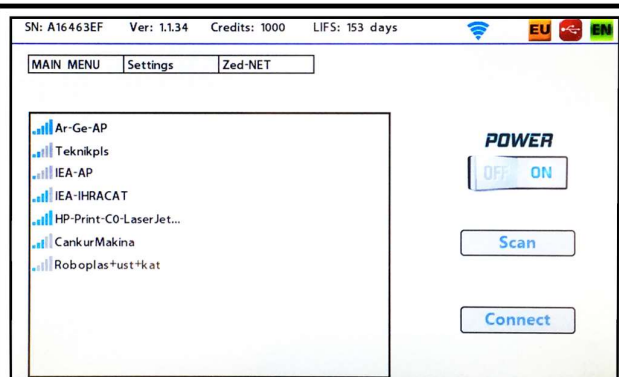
SN: A16463EF Ver: 1.1.34 Credits: 1000 LIFS: 153 days EU EN

| MAIN MENU | Settings | Zed-NET |
|---|---|---|

Ar-Ge-AP
Teknikpls
IEA-AP
IEA-IHRACAT
HP-Print-C0-LaserJet...
CankurMakina
Roboplas+ust+kat

POWER
OFF ON

Scan

Connect